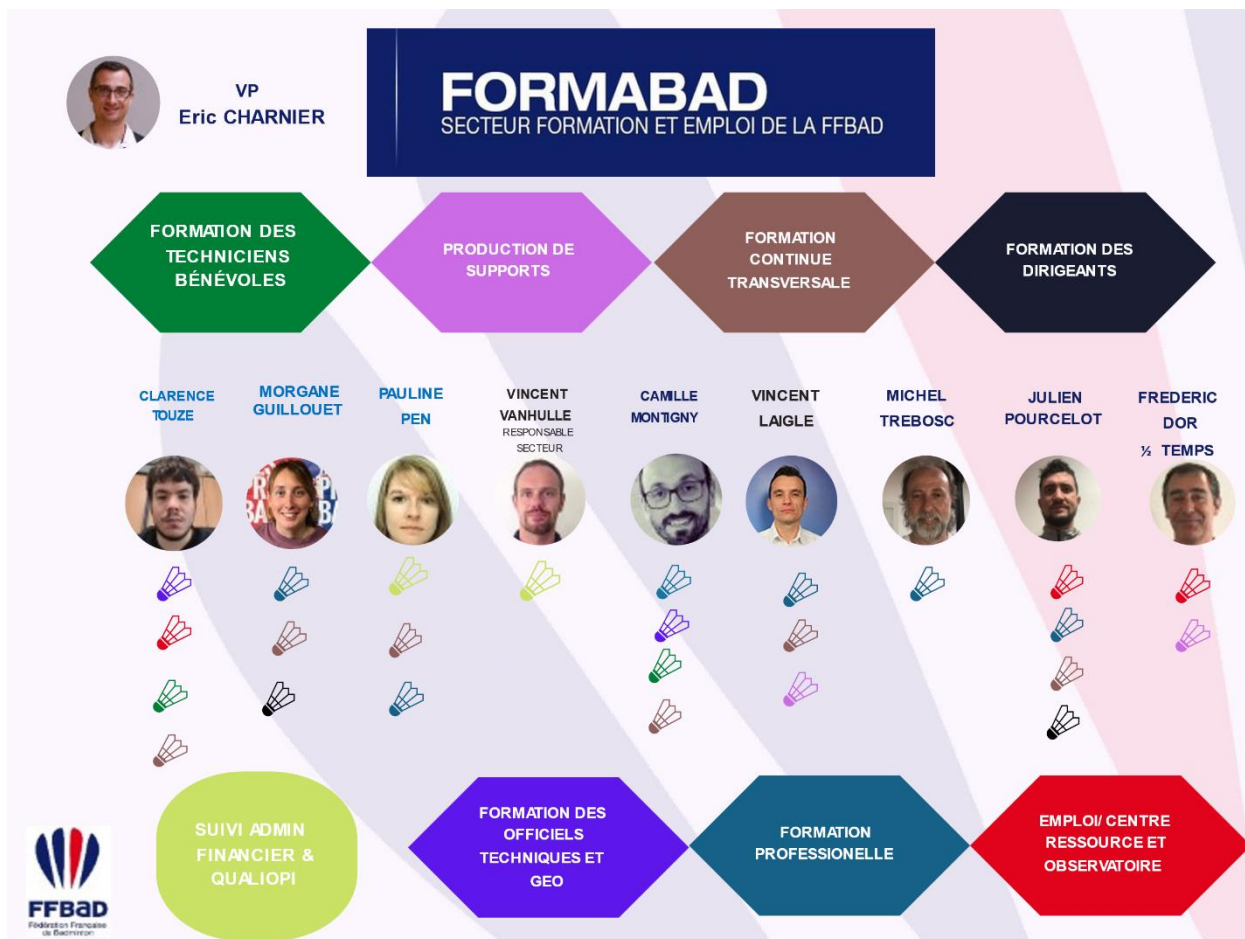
VP
Eric CHARNIER

FORMABAD
SECTEUR FORMATION ET EMPLOI DE LA FFBAD

FORMATION DES TECHNICIENS BÉNÉVOLES

PRODUCTION DE SUPPORTS

FORMATION CONTINUE TRANSVERSALE

FORMATION DES DIRIGEANTS

CLARENCE TOUZE

MORGANE GUILLOUET

PAULINE PEN

VINCENT VANHULLE
RESPONSABLE SECTEUR

CAMILLE MONTIGNY

VINCENT LAIGLE

MICHEL TREBOSC

JULIEN POURCELOT

FREDERIC DOR
½ TEMPS

SUIVI ADMIN FINANCIER & QUALIOPI

FORMATION DES OFFICIELS TECHNIQUES ET GEO

FORMATION PROFESSIONELLE

EMPLOI/ CENTRE RESSOURCE ET OBSERVATOIRE

FFBaD
Fédération Française de Badminton